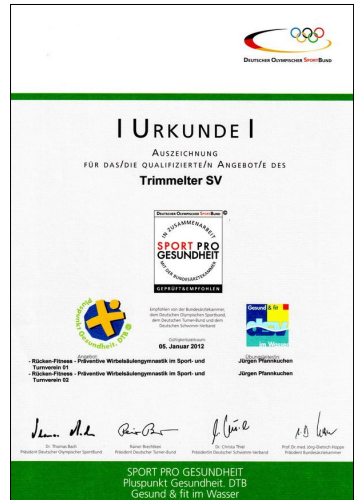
Deutscher Olympischer SportBund

| Urkunde |

Auszeichnung
für das/die qualifizierte/n Angebot/e des

Trimmelter SV

Deutscher Olympischer SportBund
In Zusammenarbeit mit der Bundesärztekammer
SPORT PRO GESUNDHEIT
Geprüft & empfohlen

Pluspunkt Gesundheit. DTB

Empfohlen von der Bundesärztekammer, dem Deutschen Olympischen Sportbund, dem Deutschen Turner-Bund und dem Deutschen Schwimm-Verband

Gültigkeitsdatum
05. Januar 2012

Gesund & fit im Wasser

Angebot
- Rücken-Fitness - Präventive Wirbelsäulengymnastik im Sport- und Turnverein 01
- Rücken-Fitness - Präventive Wirbelsäulengymnastik im Sport- und Turnverein 02

Übungsleiter/in
Jürgen Pfannkuchen

Jürgen Pfannkuchen

Dr. Thomas Bach
Präsident Deutscher Olympischer Sportbund

Rainer Brechtken
Präsident Deutscher Turner-Bund

Dr. Christa Thiel
Präsidentin Deutscher Schwimm-Verband

Prof. Dr. med. Jörg-Dietrich Hoppe
Präsident Bundesärztekammer

SPORT PRO GESUNDHEIT
Pluspunkt Gesundheit. DTB
Gesund & fit im Wasser